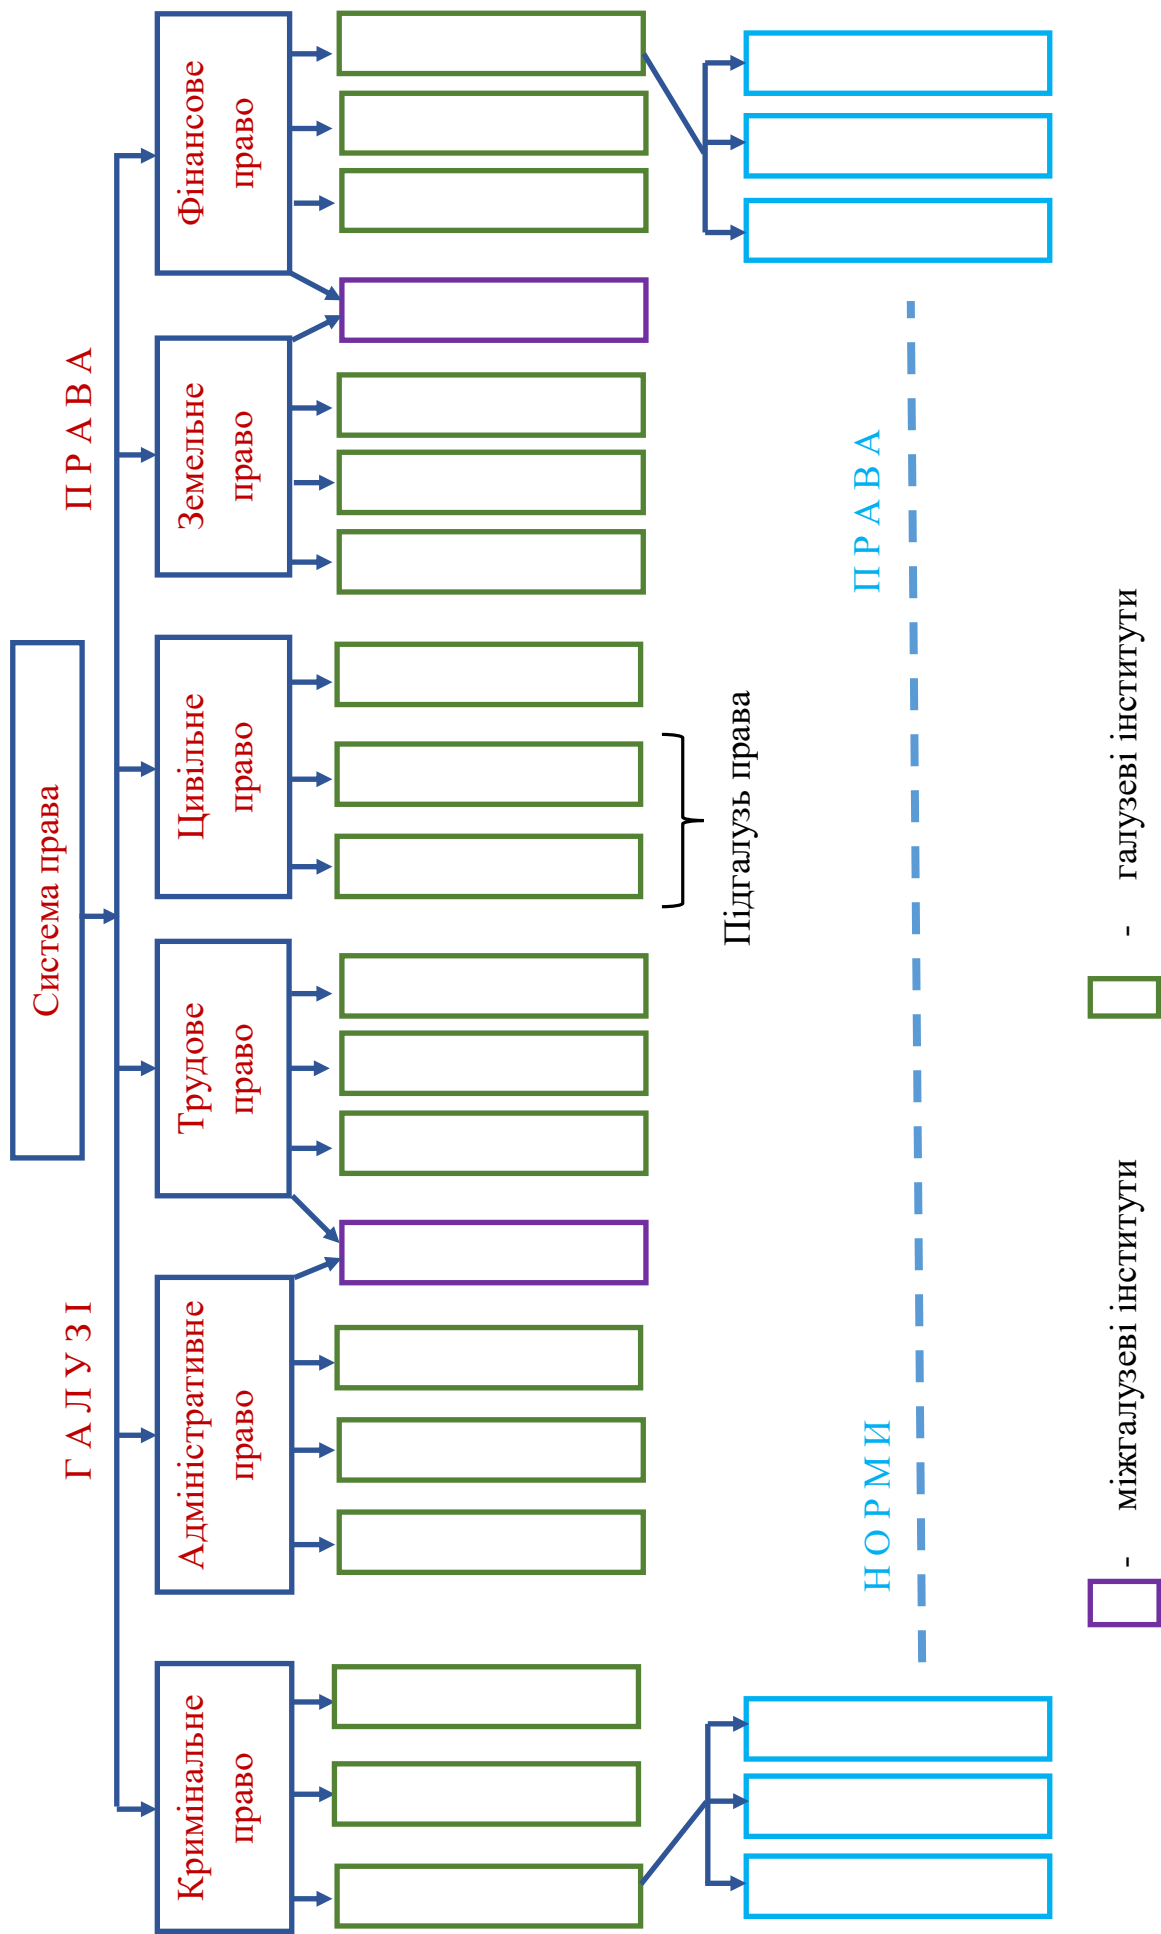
Система права

Г А Л У З І П Р А В А

Кримінальне право

Адміністративне право

Трудове право

Цивільне право

Земельне право

Фінансове право

Підгалузь права

Н О Р М И П Р А В А

- міжгалузеві інститути

- галузеві інститути